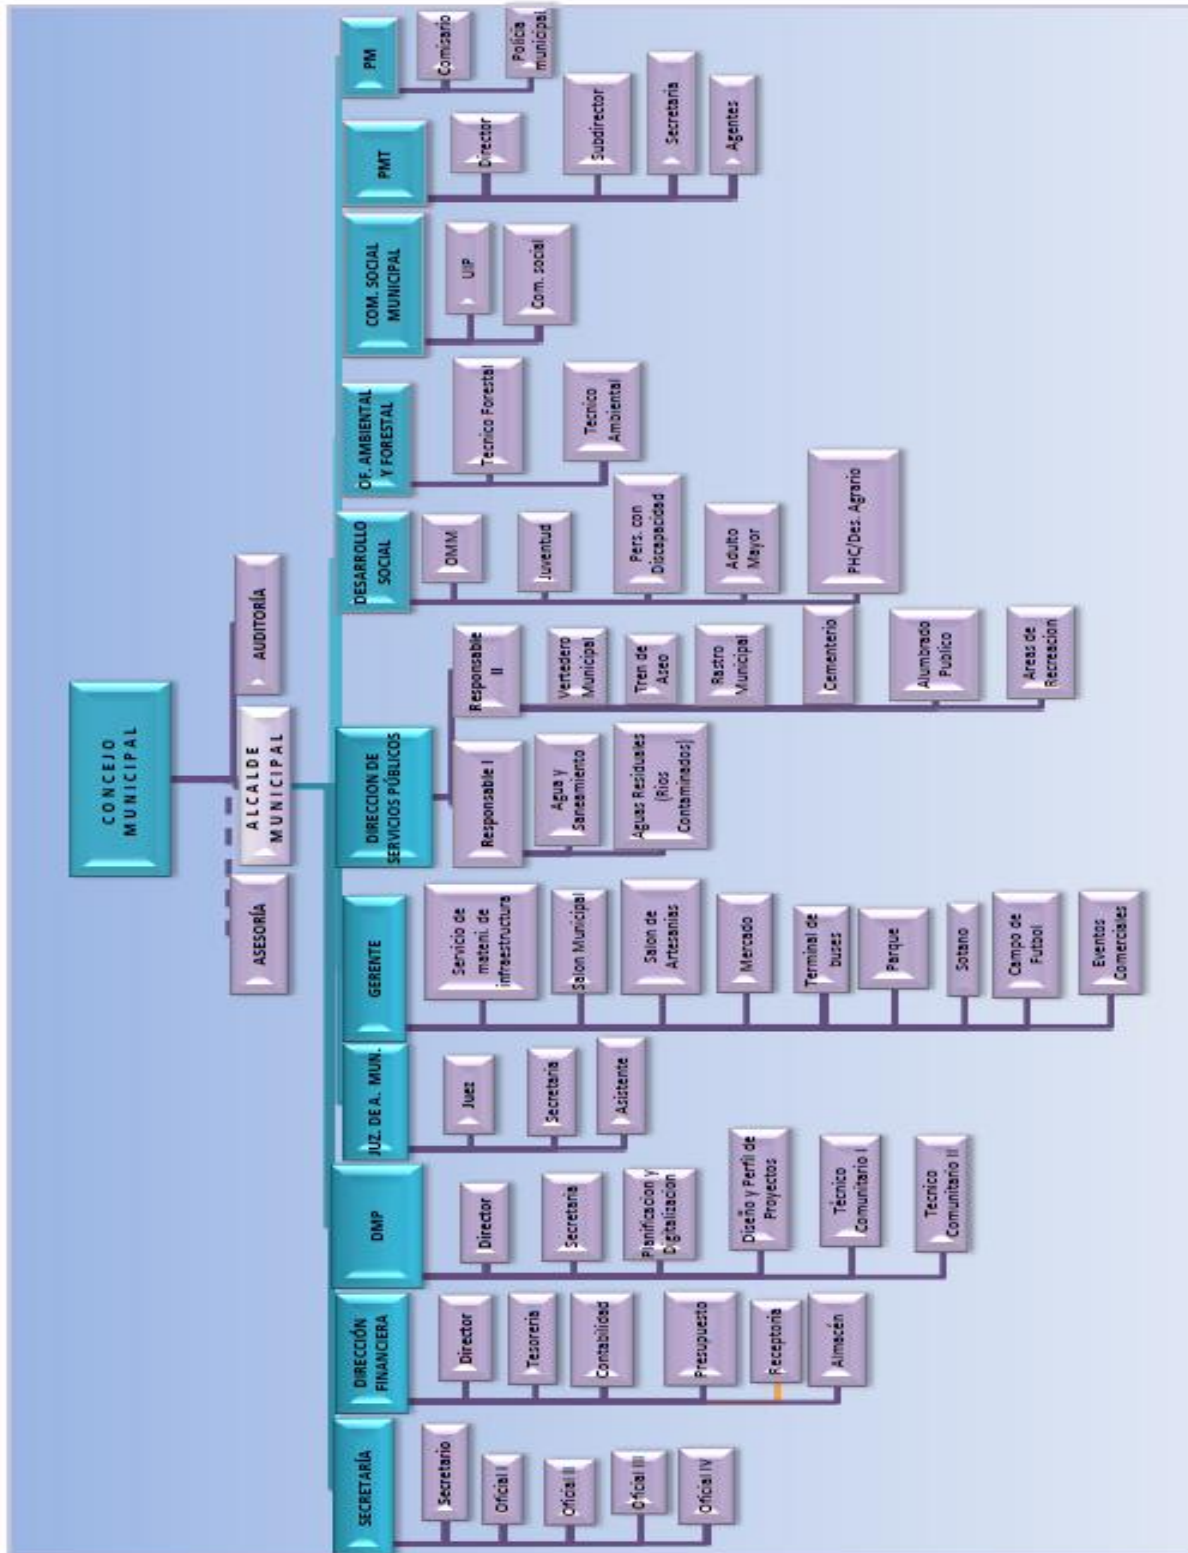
CONCEJO MUNICIPAL

ALCALDE MUNICIPAL

AUDITORÍA

ASESORÍA

PM
Comisario
Policía municipal

PMT
Director
Subdirector
Secretaria
Agentes

COM. SOCIAL MUNICIPAL
UIP
Com. social

OF. AMBIENTAL Y FORESTAL
Tecnico Forestal
Tecnico Ambiental

DESARROLLO SOCIAL
OMM
Juventud
Pers. con Discapacidad
Adulto Mayor
PHC/Des. Agrario

DIRECCION DE SERVICIOS PÚBLICOS
Responsable II
Vertedero Municipal
Tren de Aseo
Rastro Municipal
Cementerio
Alumbrado Publico
Areas de Recreacion
Responsable I
Agua y Saneamiento
Aguas Residuales (Rios Contaminados)

GERENTE
Servicio de manteni. de infraestructura
Salon Municipal
Salon de Artesanias
Mercado
Terminal de buses
Parque
Sotano
Campo de Futbol
Eventos Comerciales

JUZ. DE A. MUN.
Juez
Secretaria
Asistente

DMP
Director
Secretaria
Planificacion y Digitalizacion
Diseño y Perfil de Proyectos
Tecnico Comunitario I
Tecnico Comunitario II

DIRECCIÓN FINANCIERA
Director
Tesorería
Contabilidad
Presupuesto
Receptoria
Almacén

SECRETARÍA
Secretario
Oficial I
Oficial II
Oficial III
Oficial IV